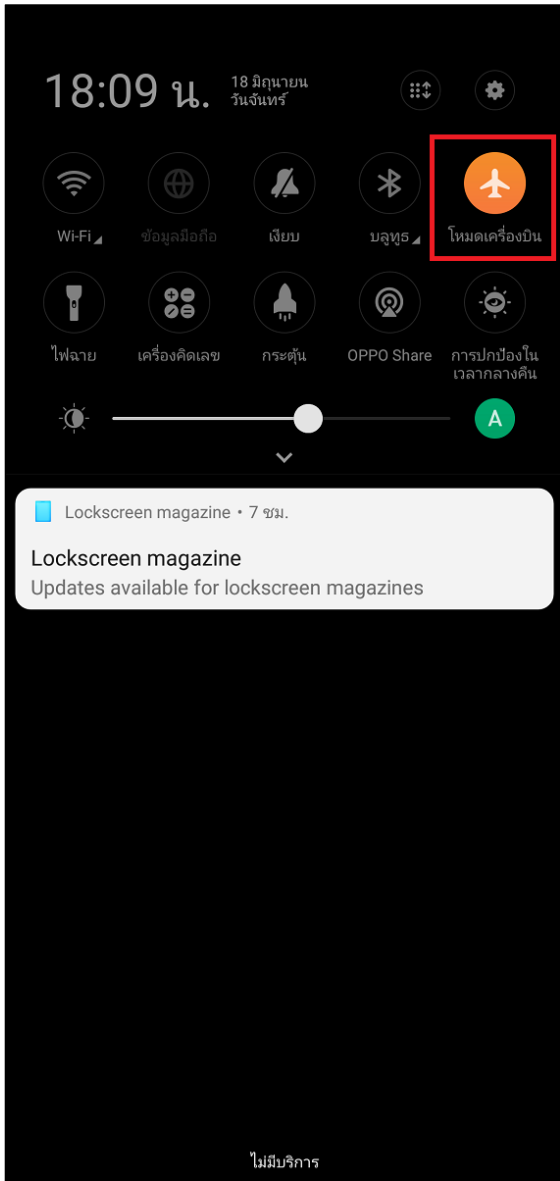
18:09 น. 18 มิถุนายน วันจันทร์

Wi-Fi
ข้อมูลมือถือ
เงียบ
บลูทูธ
โหมดเครื่องบิน

ไฟฉาย
เครื่องคิดเลข
กระตุ้น
OPPO Share
การปกป้องในเวลากลางคืน

A

Lockscreen magazine • 7 ชม.
Lockscreen magazine
Updates available for lockscreen magazines

ไม่มีบริการ